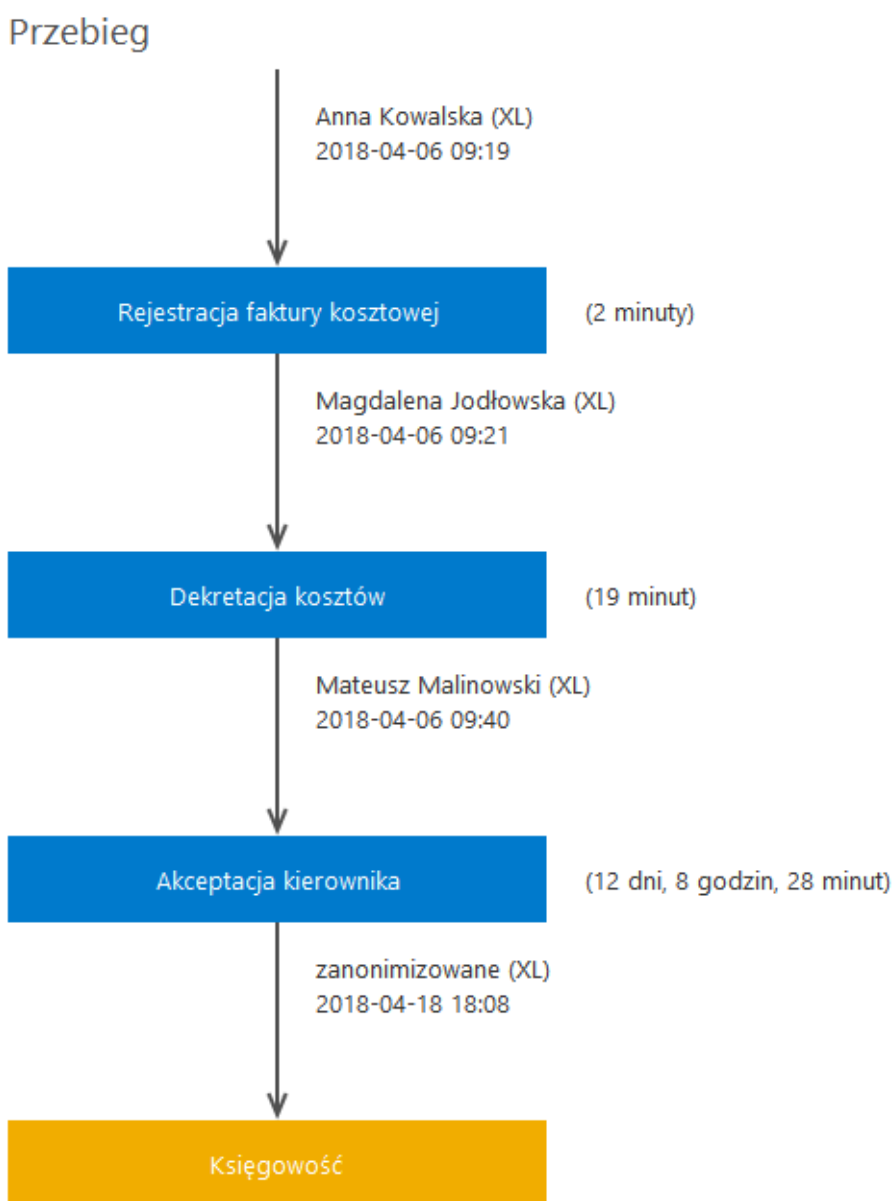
Przebieg

Anna Kowalska (XL)
2018-04-06 09:19

Rejestracja faktury kosztowej

(2 minuty)

Magdalena Jodłowska (XL)
2018-04-06 09:21

Dekretacja kosztów

(19 minut)

Mateusz Malinowski (XL)
2018-04-06 09:40

Akceptacja kierownika

(12 dni, 8 godzin, 28 minut)

zanonimizowane (XL)
2018-04-18 18:08

Księgowość